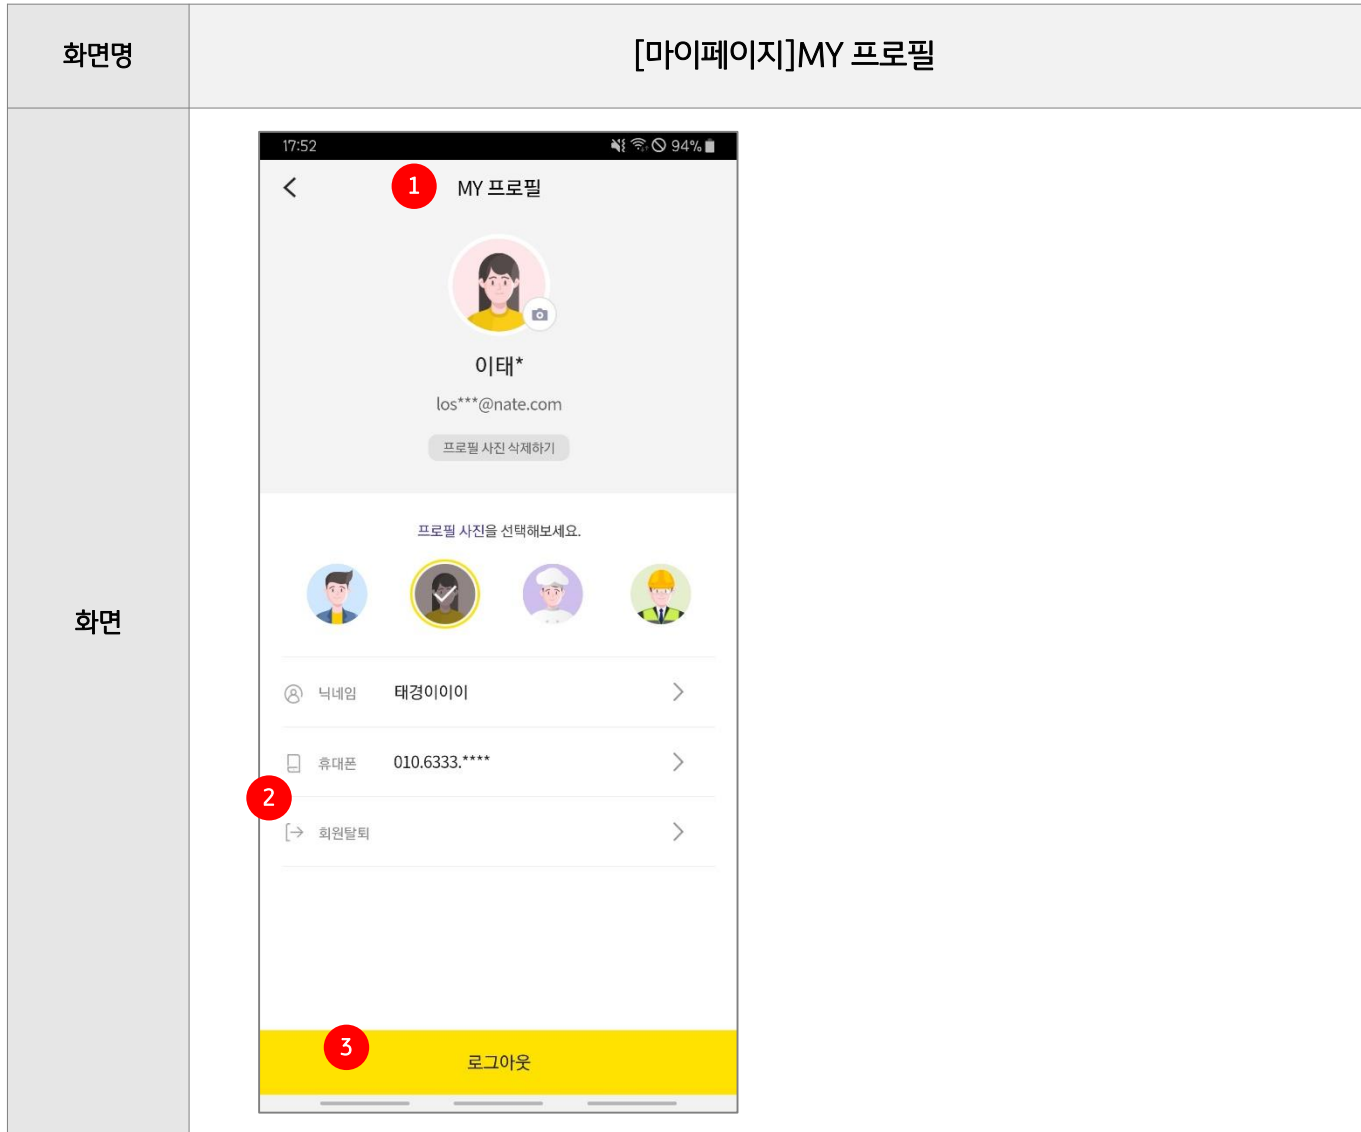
| 화면명 | [마이페이지]MY 프로필 |
|---|---|
| 화면 | 17:52 94% <br> 1 MY 프로필 <br> 이태* <br> los***@nate.com <br> 프로필 사진 삭제하기 <br> 프로필 사진을 선택해보세요. <br> 닉네임 태경이이이 <br> 휴대폰 010.6333.**** <br> 2 <br> 회원탈퇴 <br> 3 로그아웃 |